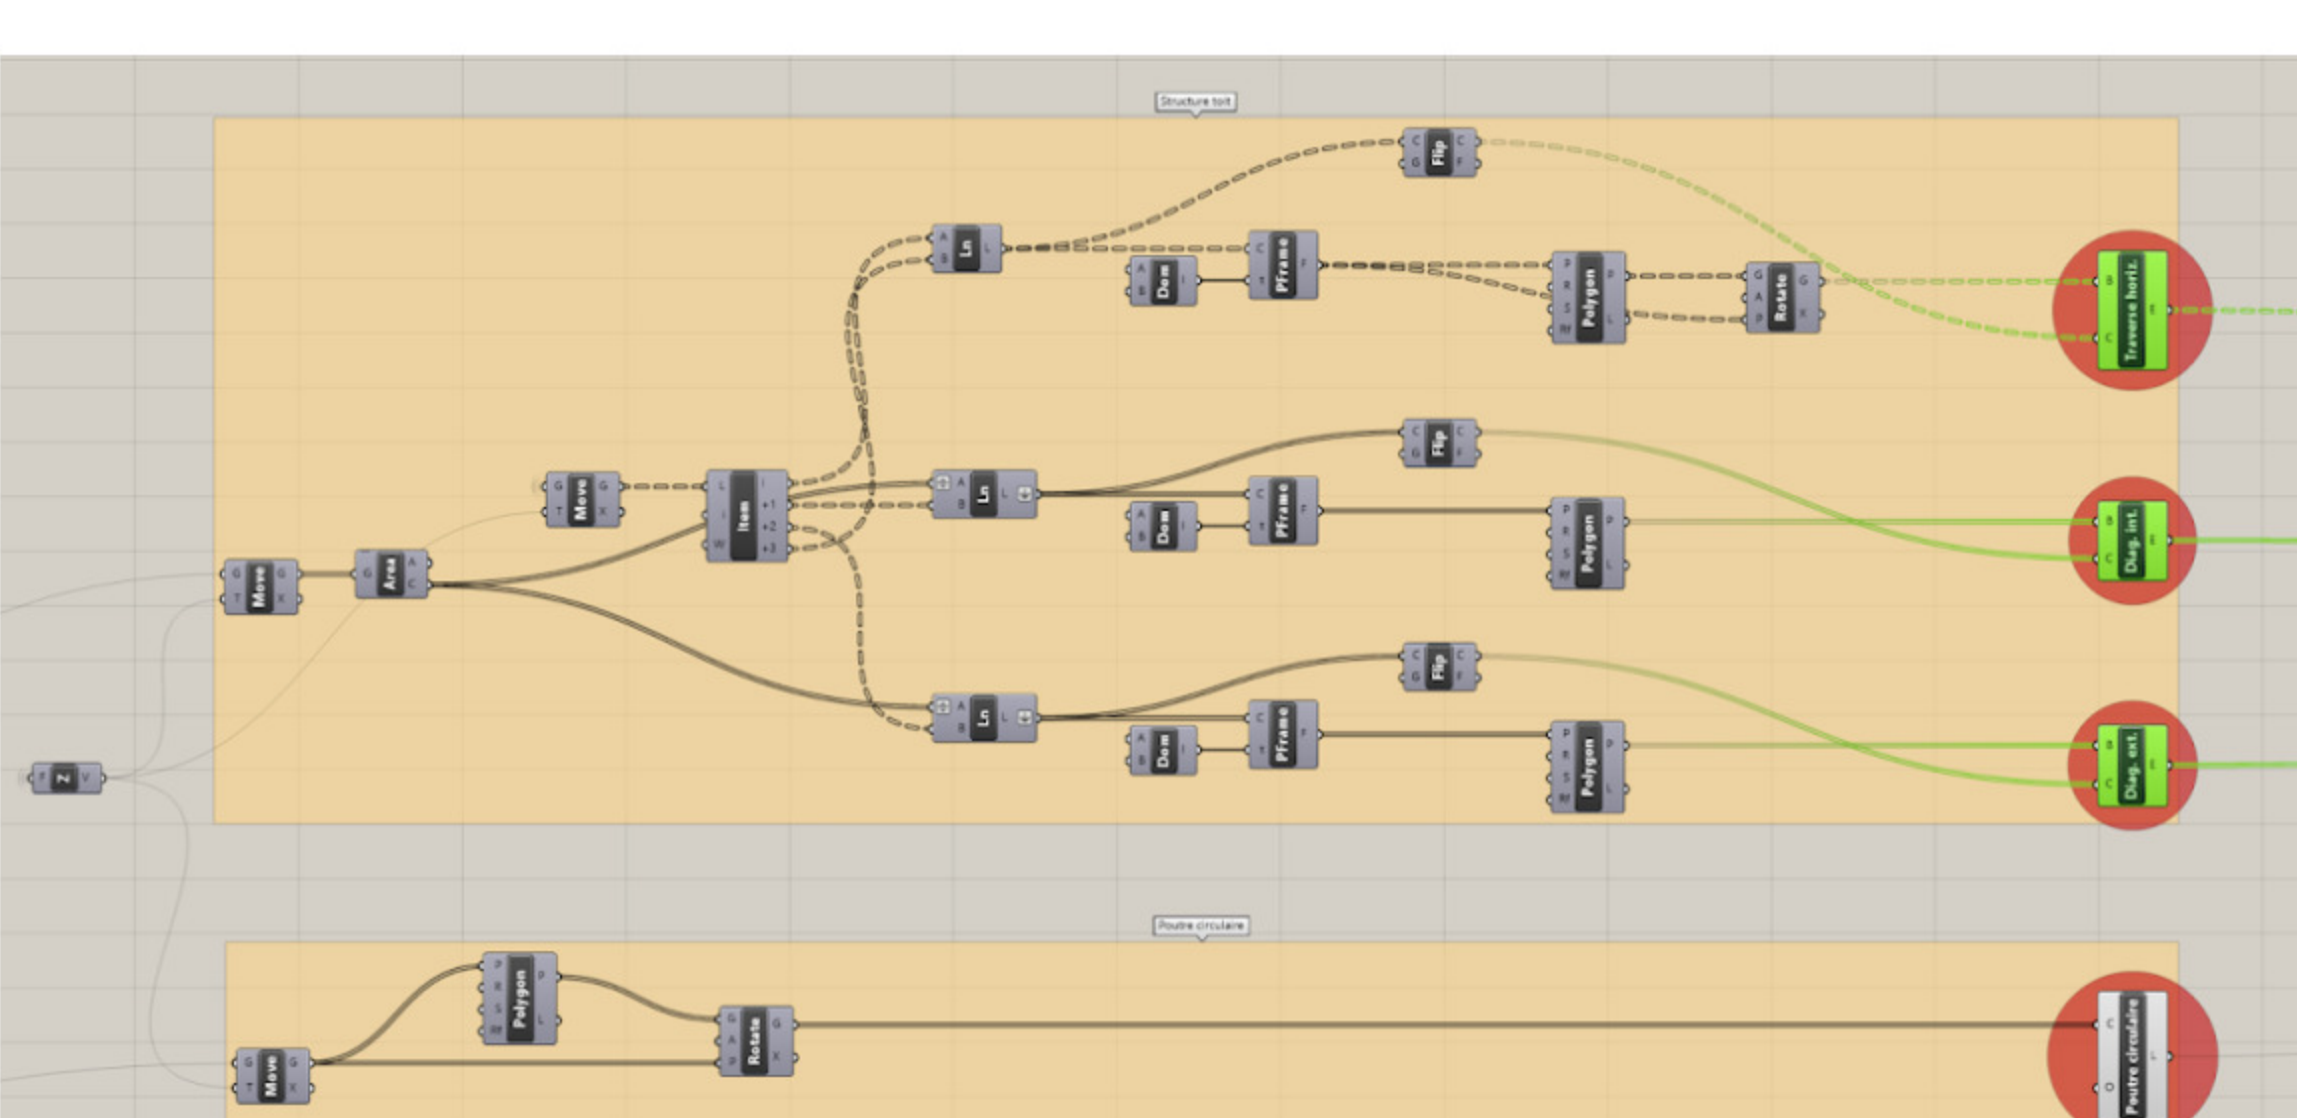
Structure toit

Flip
Ln
Dom
PFrame
Polygon
Rotate
Traverse horiz.
Flip
Move
Item
Ln
Dom
PFrame
Polygon
Diag. int.
Move
Area
Flip
Ln
Dom
PFrame
Polygon
Diag. ext.
Z

Poutre circulaire

Polygon
Rotate
Move
Poutre circulaire